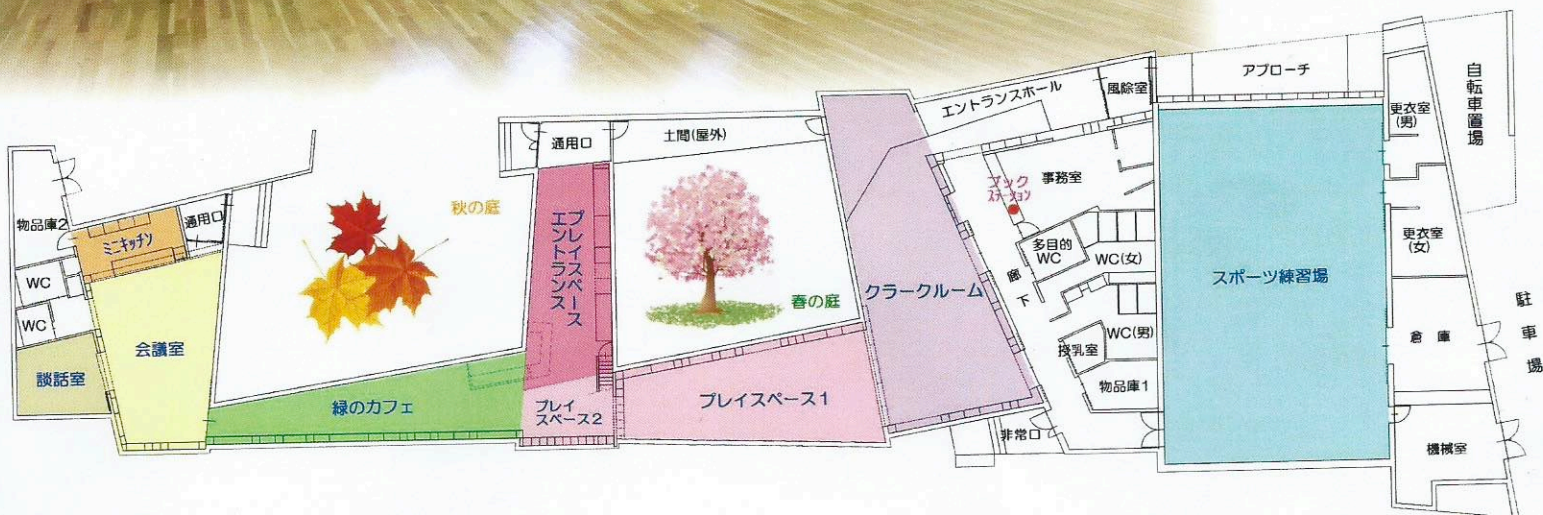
物品庫2
ミニキッチン
通用口
WC
WC
談話室
会議室
秋の庭
緑のカフェ
通用口
土間(屋外)
プレイスペースエントランス
プレイスペース2
春の庭
プレイスペース1
クラークルーム
エントランスホール
風除室
ブックステーション
事務室
多目的WC
WC(女)
廊下
WC(男)
授乳室
物品庫1
非常口
アプローチ
スポーツ練習場
更衣室(男)
更衣室(女)
倉庫
機械室
自転車置場
駐車場